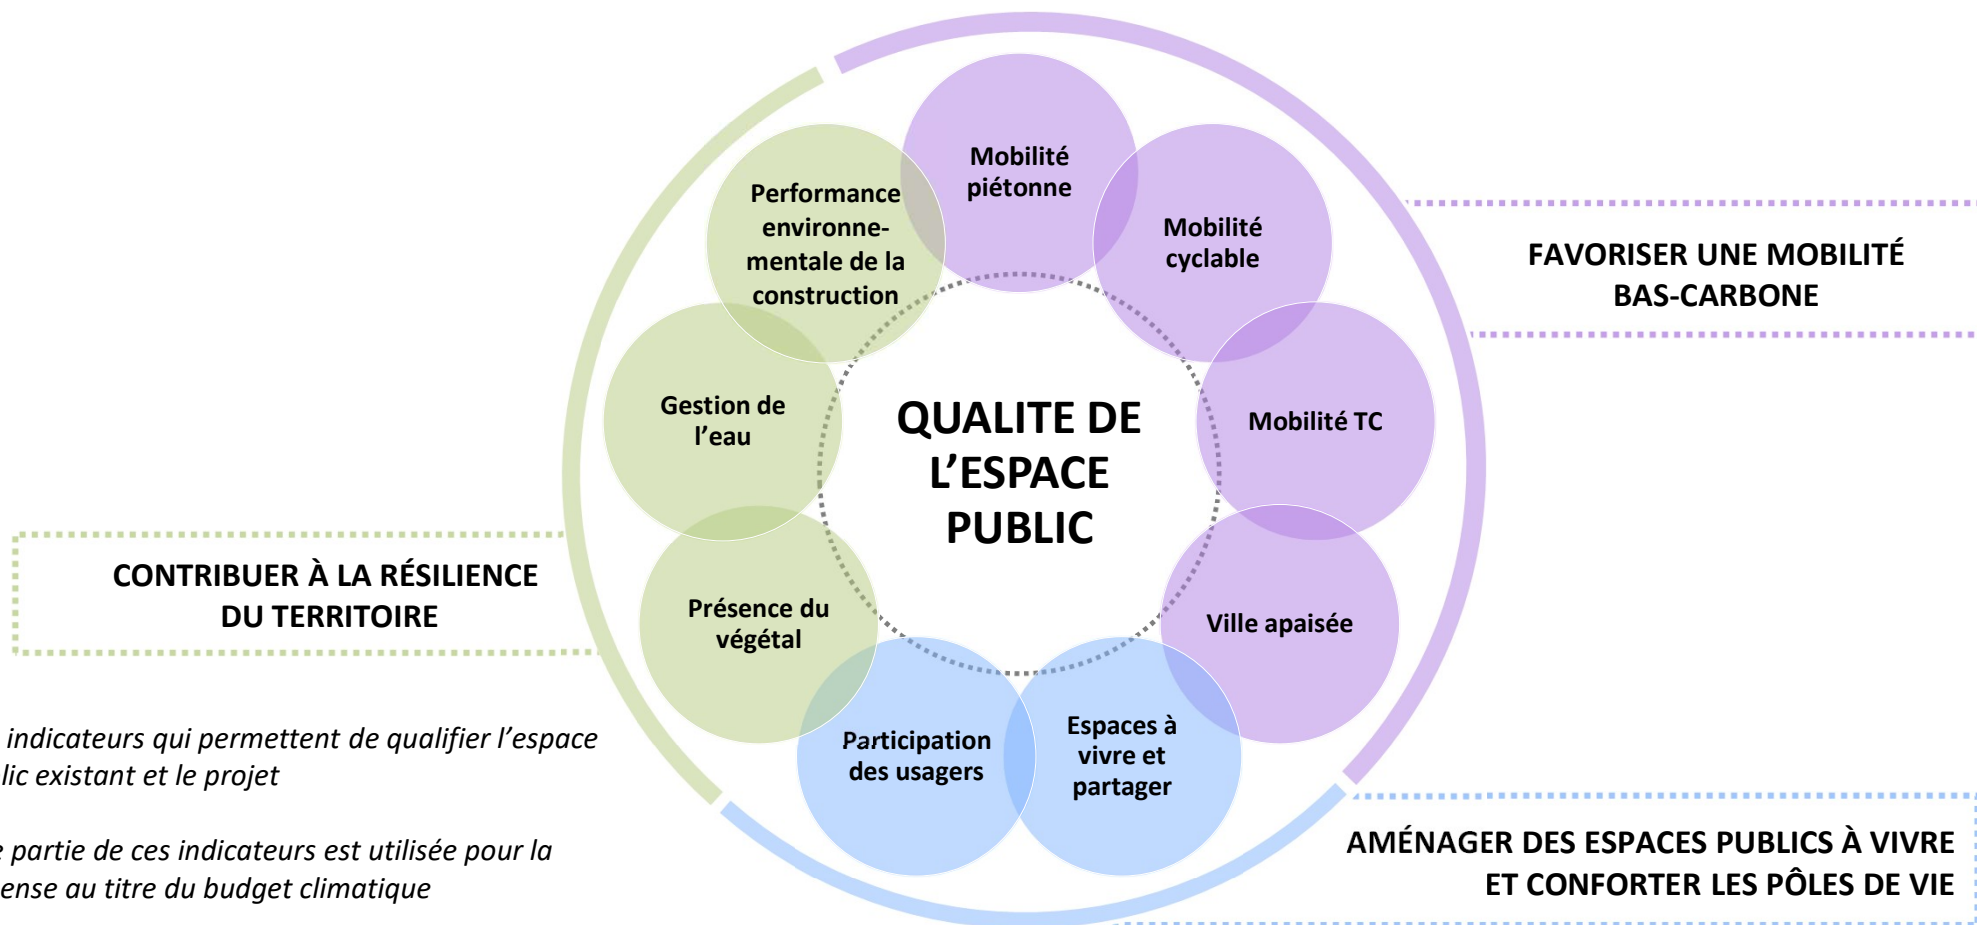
Mobilité piétonne

Performance environnementale de la construction

Mobilité cyclable

FAVORISER UNE MOBILITÉ BAS-CARBONE

Gestion de l'eau

QUALITE DE L'ESPACE PUBLIC

Mobilité TC

CONTRIBUER À LA RÉSILIENCE DU TERRITOIRE

Présence du végétal

Ville apaisée

Participation des usagers

Espaces à vivre et partager

indicateurs qui permettent de qualifier l'espace lic existant et le projet

partie de ces indicateurs est utilisée pour la ense au titre du budget climatique

AMÉNAGER DES ESPACES PUBLICS À VIVRE ET CONFORTER LES PÔLES DE VIE